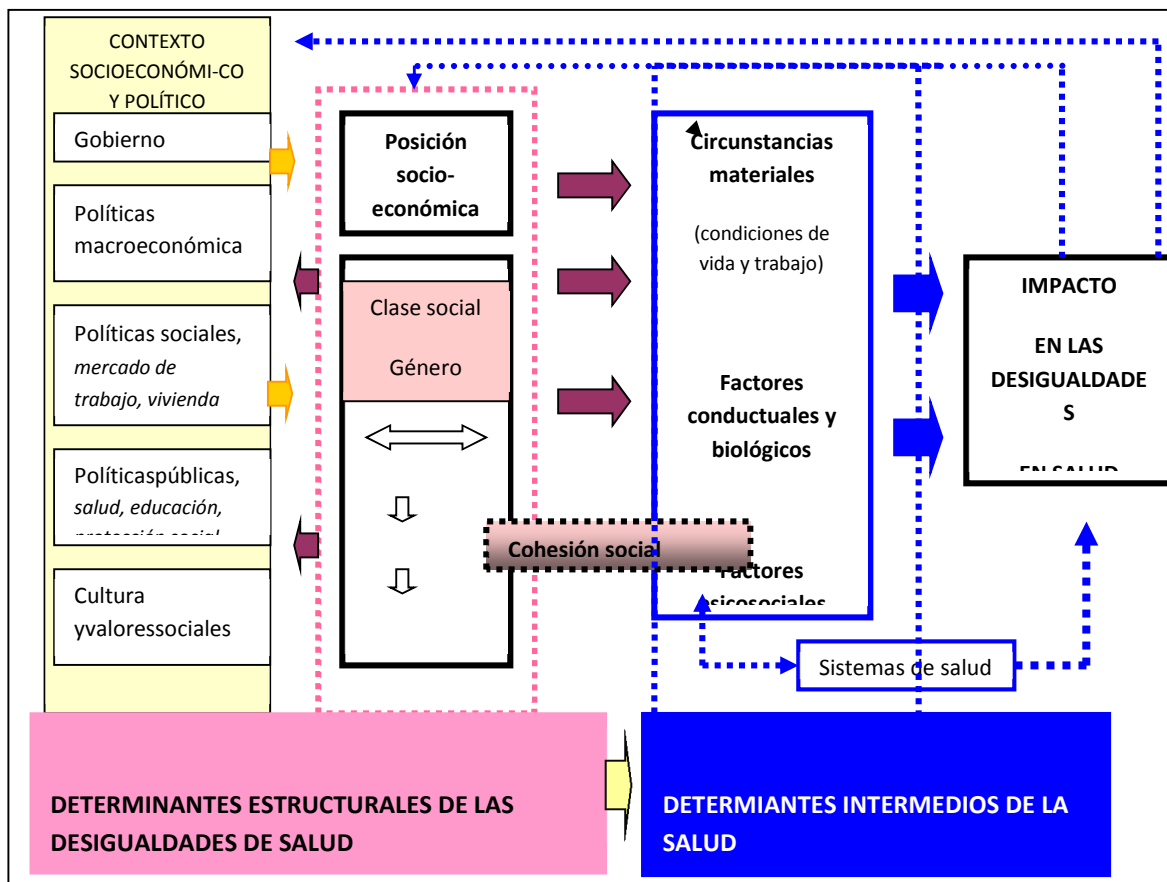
CONTEXTO SOCIOECONÓMI-CO Y POLÍTICO

Gobierno

Políticas macroeconómica

Políticas sociales, *mercado de trabajo, vivienda*

Políticaspúblicas, *salud, educación,* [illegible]

Cultura yvaloressociales

Posición socio-económica

Clase social

Género

Cohesión social

Circunstancias materiales

(condiciones de vida y trabajo)

Factores conductuales y biológicos

Factores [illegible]sicosociales

IMPACTO

EN LAS DESIGUALDADES

EN SALUD

Sistemas de salud

DETERMINANTES ESTRUCTURALES DE LAS DESIGUALDADES DE SALUD

DETERMIANTES INTERMEDIOS DE LA SALUD